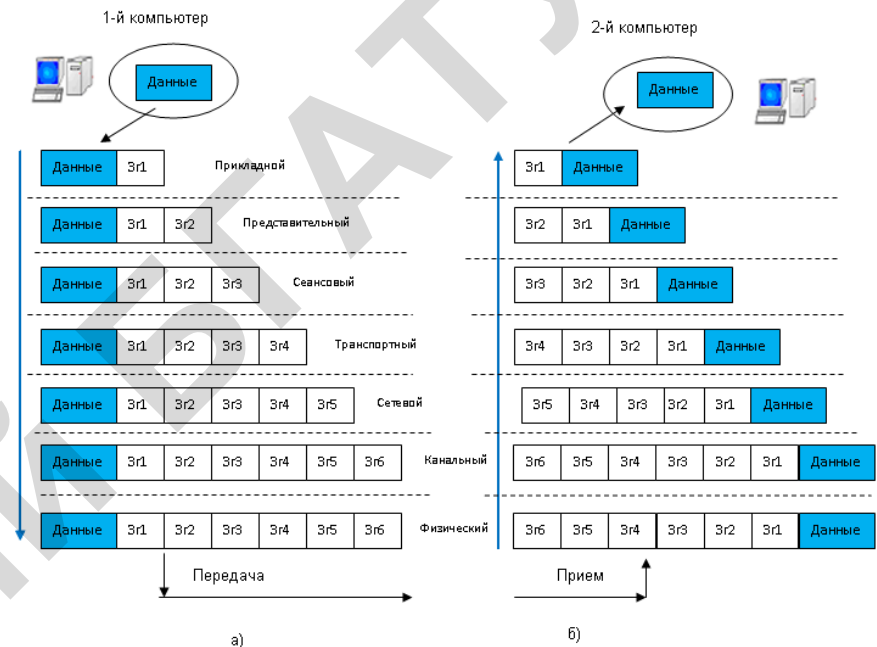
1-й компьютер

Данные

| Данные | Зг1 |
|---|---|

Прикладной

| Данные | Зг1 | Зг2 |
|---|---|---|

Представительный

| Данные | Зг1 | Зг2 | Зг3 |
|---|---|---|---|

Сеансовый

| Данные | Зг1 | Зг2 | Зг3 | Зг4 |
|---|---|---|---|---|

Транспортный

| Данные | Зг1 | Зг2 | Зг3 | Зг4 | Зг5 |
|---|---|---|---|---|---|

Сетевой

| Данные | Зг1 | Зг2 | Зг3 | Зг4 | Зг5 | Зг6 |
|---|---|---|---|---|---|---|

Канальный

| Данные | Зг1 | Зг2 | Зг3 | Зг4 | Зг5 | Зг6 |
|---|---|---|---|---|---|---|

Физический

Передача

а)

2-й компьютер

Данные

| Зг1 | Данные |
|---|---|

| Зг2 | Зг1 | Данные |
|---|---|---|

| Зг3 | Зг2 | Зг1 | Данные |
|---|---|---|---|

| Зг4 | Зг3 | Зг2 | Зг1 | Данные |
|---|---|---|---|---|

| Зг5 | Зг4 | Зг3 | Зг2 | Зг1 | Данные |
|---|---|---|---|---|---|

| Зг6 | Зг5 | Зг4 | Зг3 | Зг2 | Зг1 | Данные |
|---|---|---|---|---|---|---|

| Зг6 | Зг5 | Зг4 | Зг3 | Зг2 | Зг1 | Данные |
|---|---|---|---|---|---|---|

Прием

б)